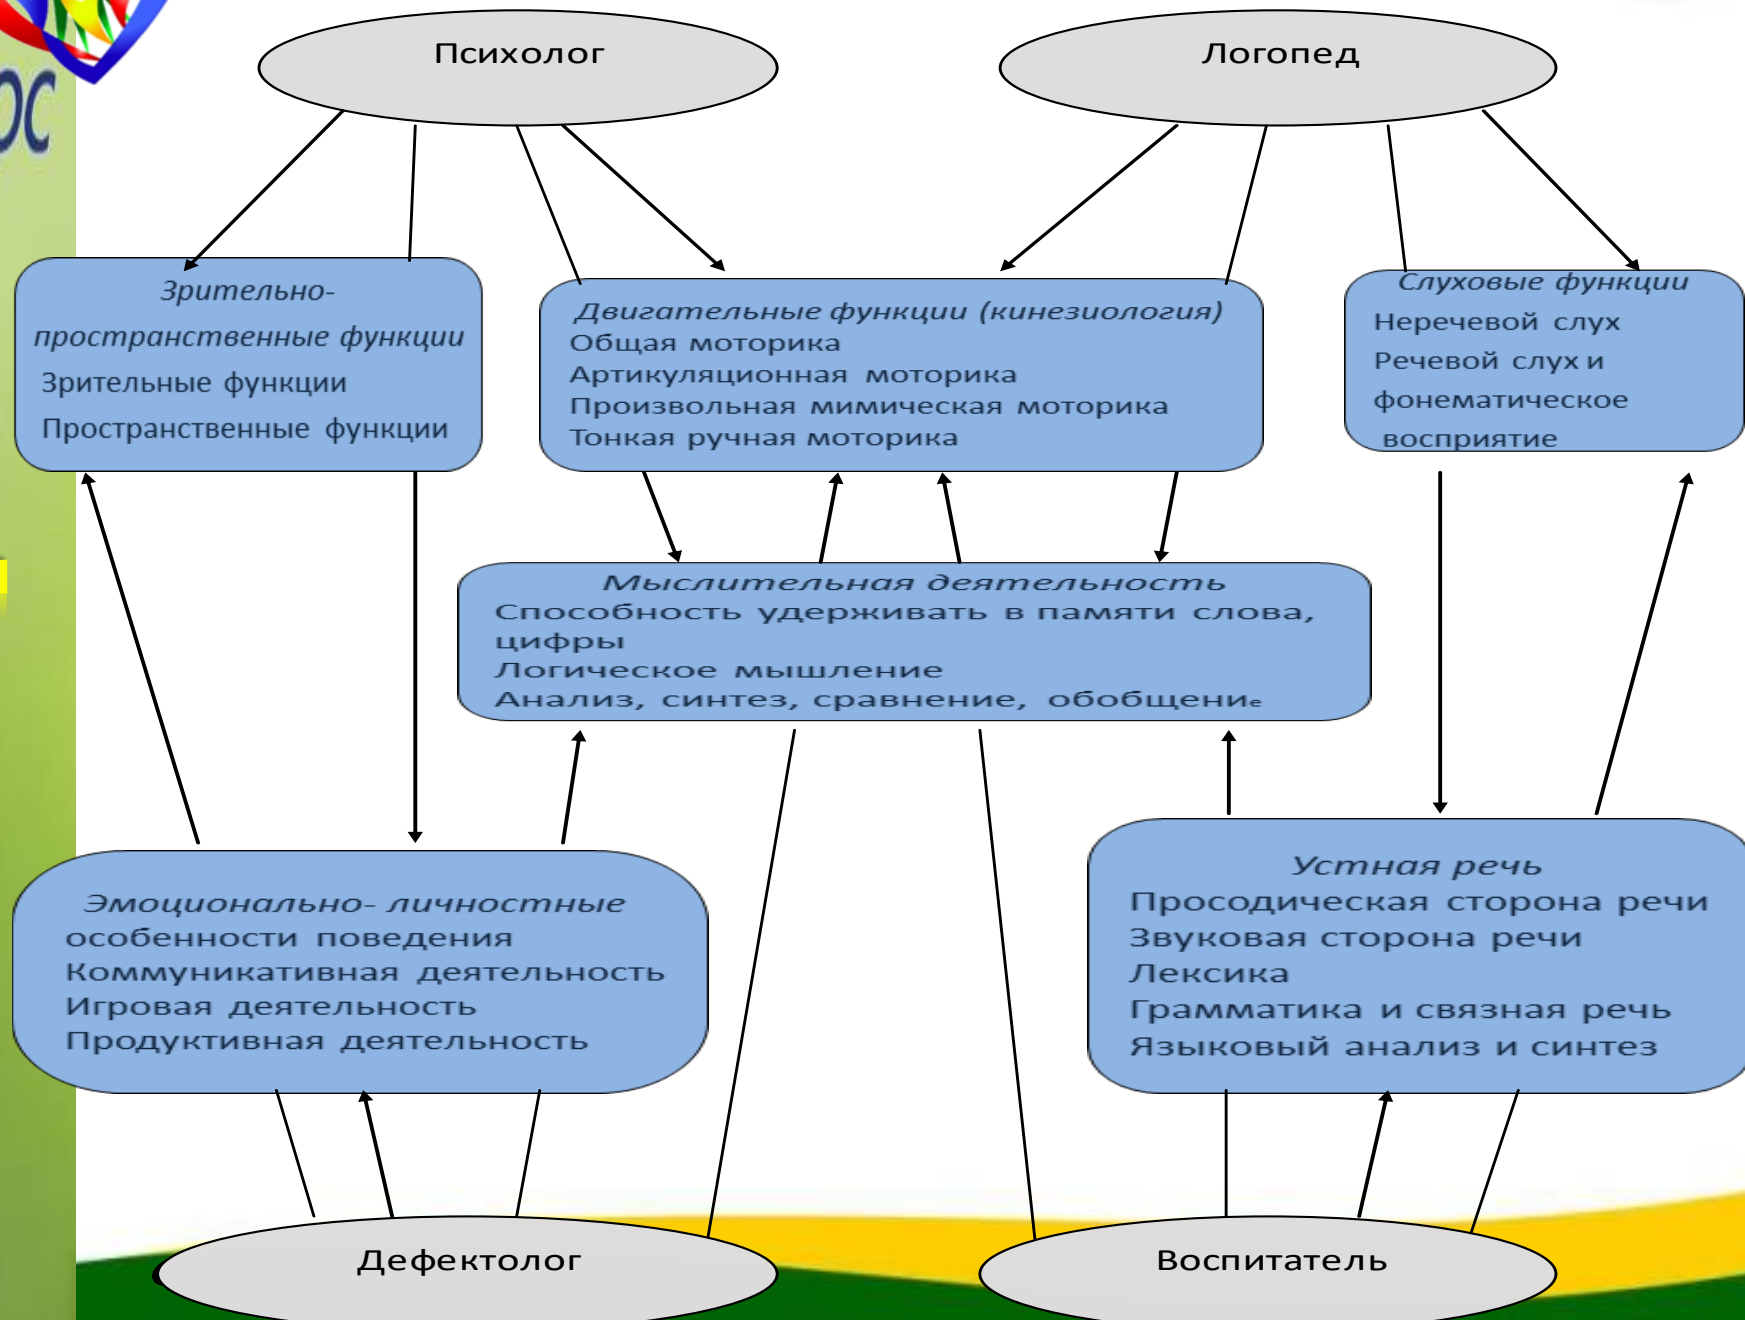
Психолог

Логопед

Зрительно-пространственные функции
Зрительные функции
Пространственные функции

Двигательные функции (кинезиология)
Общая моторика
Артикуляционная моторика
Произвольная мимическая моторика
Тонкая ручная моторика

Слуховые функции
Неречевой слух
Речевой слух и фонематическое восприятие

Мыслительная деятельность
Способность удерживать в памяти слова, цифры
Логическое мышление
Анализ, синтез, сравнение, обобщение

Эмоционально- личностные особенности поведения
Коммуникативная деятельность
Игровая деятельность
Продуктивная деятельность

Устная речь
Просодическая сторона речи
Звуковая сторона речи
Лексика
Грамматика и связная речь
Языковый анализ и синтез

Дефектолог

Воспитатель